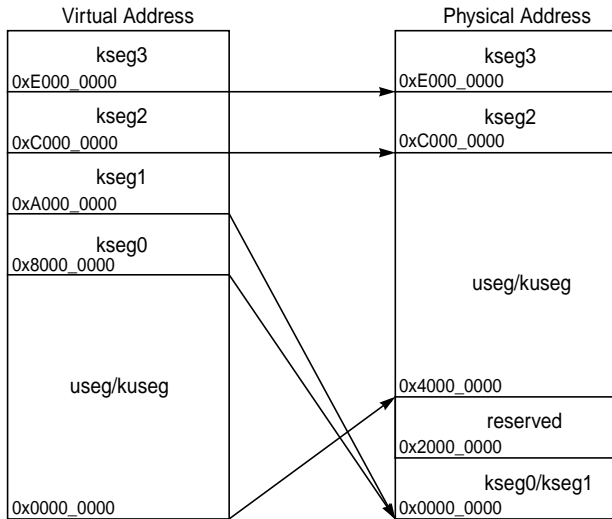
Virtual Address

kseg3
0xE000_0000
kseg2
0xC000_0000
kseg1
0xA000_0000
kseg0
0x8000_0000
useg/kuseg
0x0000_0000

Physical Address

kseg3
0xE000_0000
kseg2
0xC000_0000
useg/kuseg
0x4000_0000
reserved
0x2000_0000
kseg0/kseg1
0x0000_0000